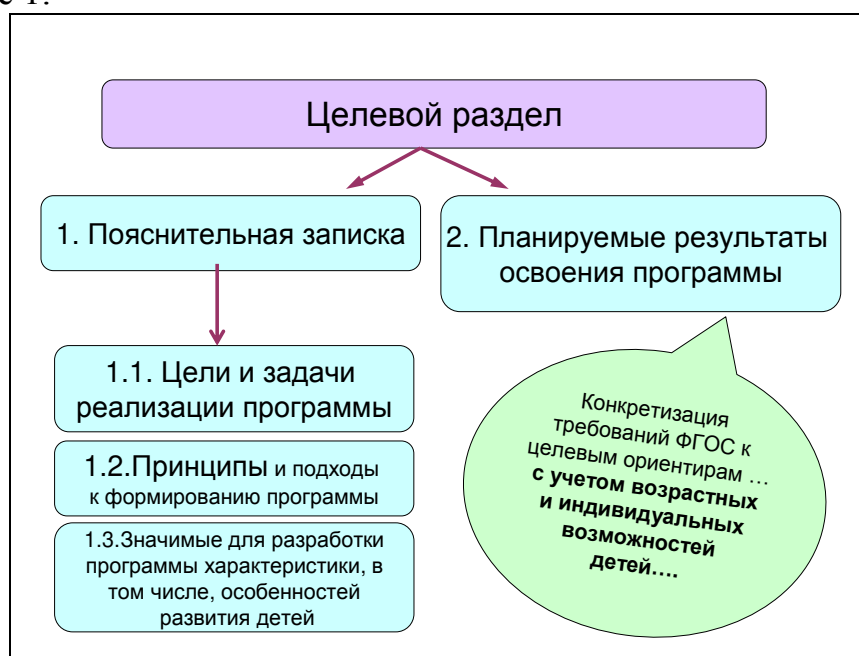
е 1.

Целевой раздел

1. Пояснительная записка

2. Планируемые результаты освоения программы

1.1. Цели и задачи реализации программы

1.2.Принципы и подходы к формированию программы

1.3.Значимые для разработки программы характеристики, в том числе, особенностей развития детей

Конкретизация требований ФГОС к целевым ориентирам … **с учетом возрастных и индивидуальных возможностей детей….**